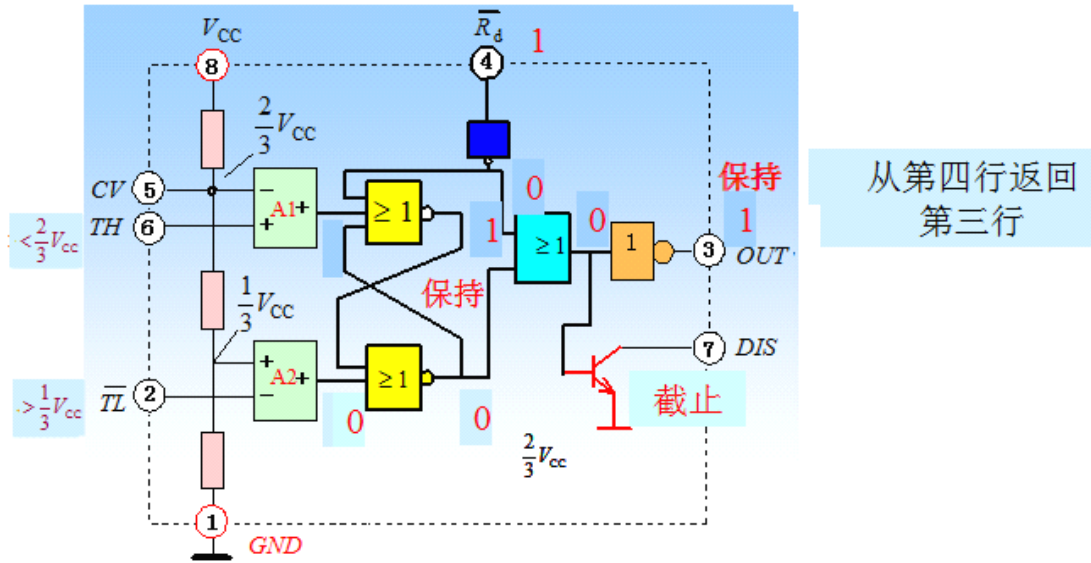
$V_{CC}$
8
$\overline{R}_d$
4
1
$\frac{2}{3}V_{CC}$
CV 5
TH 6
$<\frac{2}{3}V_{cc}$
A1
$\geq 1$
0
1
$\geq 1$
0
1
保持
1
3 OUT
从第四行返回第三行
$\frac{1}{3}V_{CC}$
保持
7 DIS
$\overline{TL}$ 2
$>\frac{1}{3}V_{cc}$
A2
$\geq 1$
0
0
截止
$\frac{2}{3}V_{cc}$
1
GND